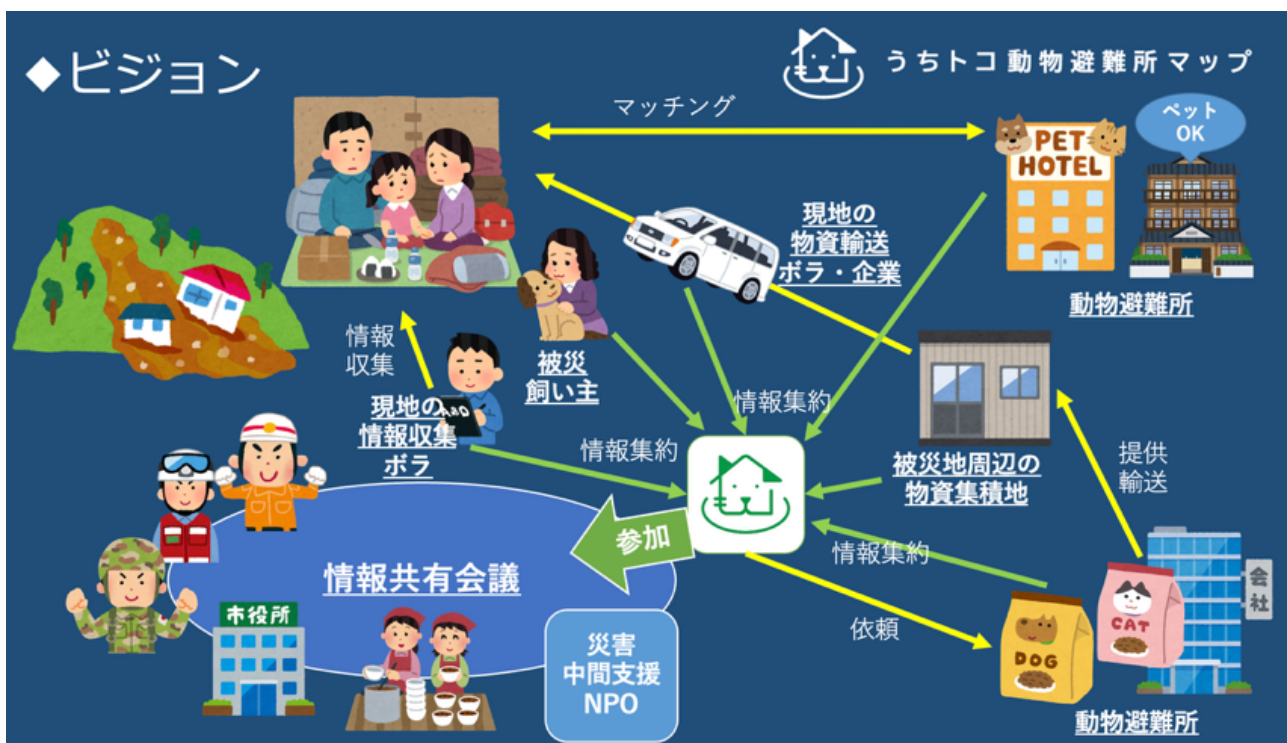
◆ビジョン

うちトコ動物避難所マップ

マッチング

PET HOTEL

ペット OK

現地の物資輸送ボラ・企業

動物避難所

情報収集

被災飼い主

現地の情報収集ボラ

情報集約

情報集約

被災地周辺の物資集積地

提供輸送

参加

情報共有会議

情報集約

市役所

災害中間支援NPO

依頼

DOG

CAT

会社

動物避難所